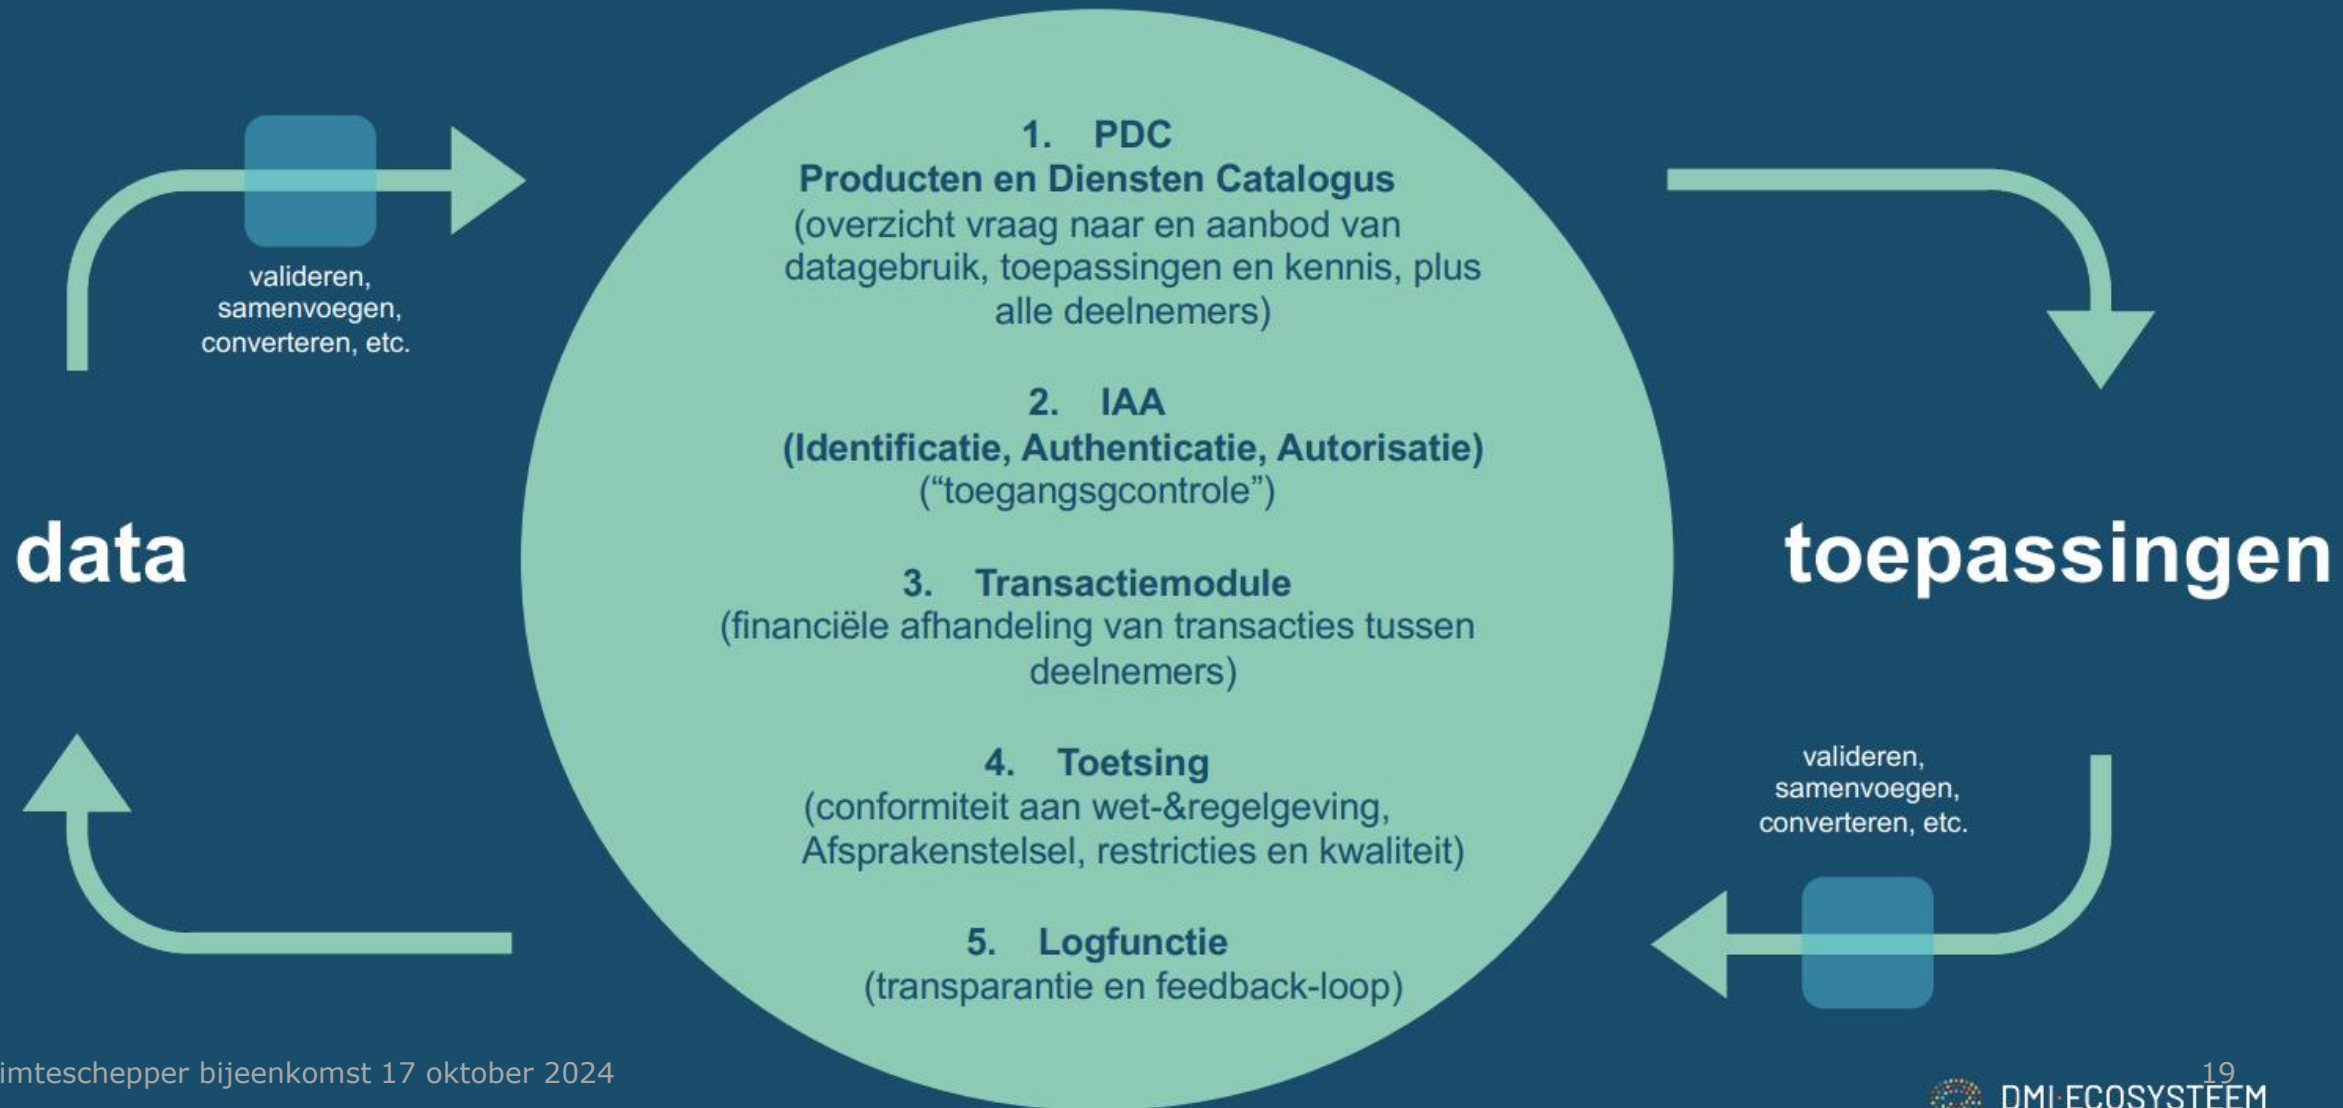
valideren, samenvoegen, converteren, etc.

data

1. PDC
Producten en Diensten Catalogus
(overzicht vraag naar en aanbod van datagebruik, toepassingen en kennis, plus alle deelnemers)

2. IAA
(Identificatie, Authenticatie, Autorisatie)
("toegangsgcontrole")

3. Transactiemodule
(financiële afhandeling van transacties tussen deelnemers)

4. Toetsing
(conformiteit aan wet-&regelgeving, Afsprakenstelsel, restricties en kwaliteit)

5. Logfunctie
(transparantie en feedback-loop)

toepassingen

valideren, samenvoegen, converteren, etc.

imteschepper bijeenkomst 17 oktober 2024

19

DMI ECOSYSTEEM